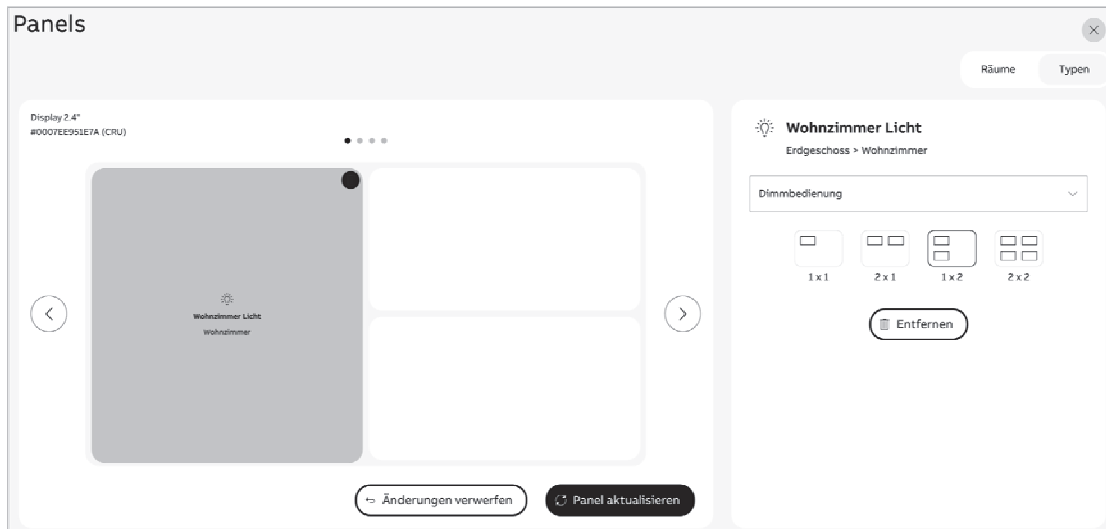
Panels

Räume Typen

Display 2.4"
#0007EE951E7A (CRU)

Wohnzimmer Licht
Wohnzimmer

Änderungen verwerfen

Panel aktualisieren

Wohnzimmer Licht

Erdgeschoss > Wohnzimmer

Dimmbedienung

1 x 1

2 x 1

1 x 2

2 x 2

Entfernen